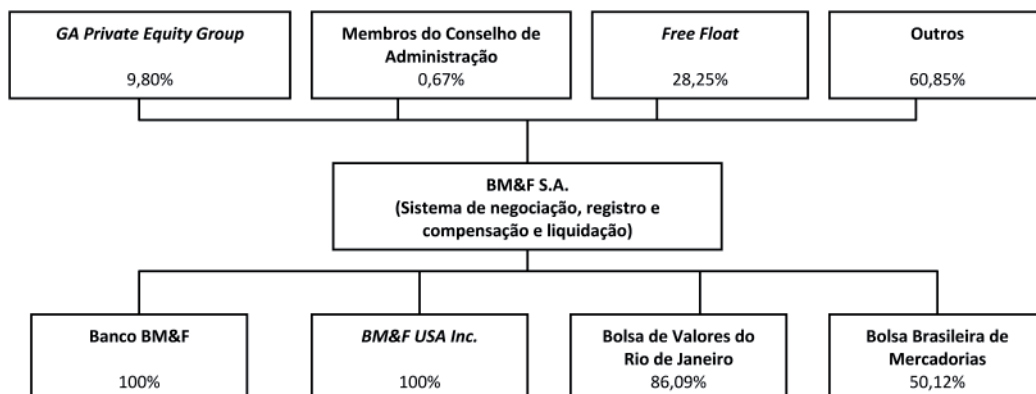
GA Private Equity Group

9,80%

Membros do Conselho de Administração
0,67%

Free Float

28,25%

Outros

60,85%

BM&F S.A.
(Sistema de negociação, registro e compensação e liquidação)

Banco BM&F

100%

BM&F USA Inc.

100%

Bolsa de Valores do Rio de Janeiro
86,09%

Bolsa Brasileira de Mercadorias
50,12%